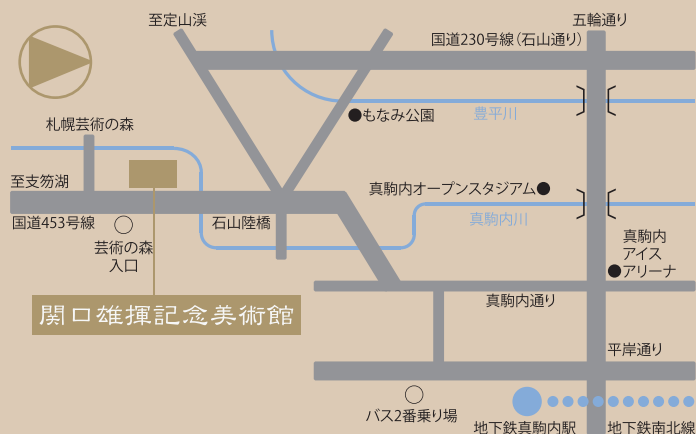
至定山渓

五輪通り

国道230号線（石山通り）

もなみ公園

豊平川

札幌芸術の森

至支笏湖

真駒内オープンスタジアム

国道453号線

石山陸橋

真駒内川

芸術の森入口

真駒内アイスアリーナ

関口雄揮記念美術館

真駒内通り

平岸通り

バス2番乗り場

地下鉄真駒内駅

地下鉄南北線